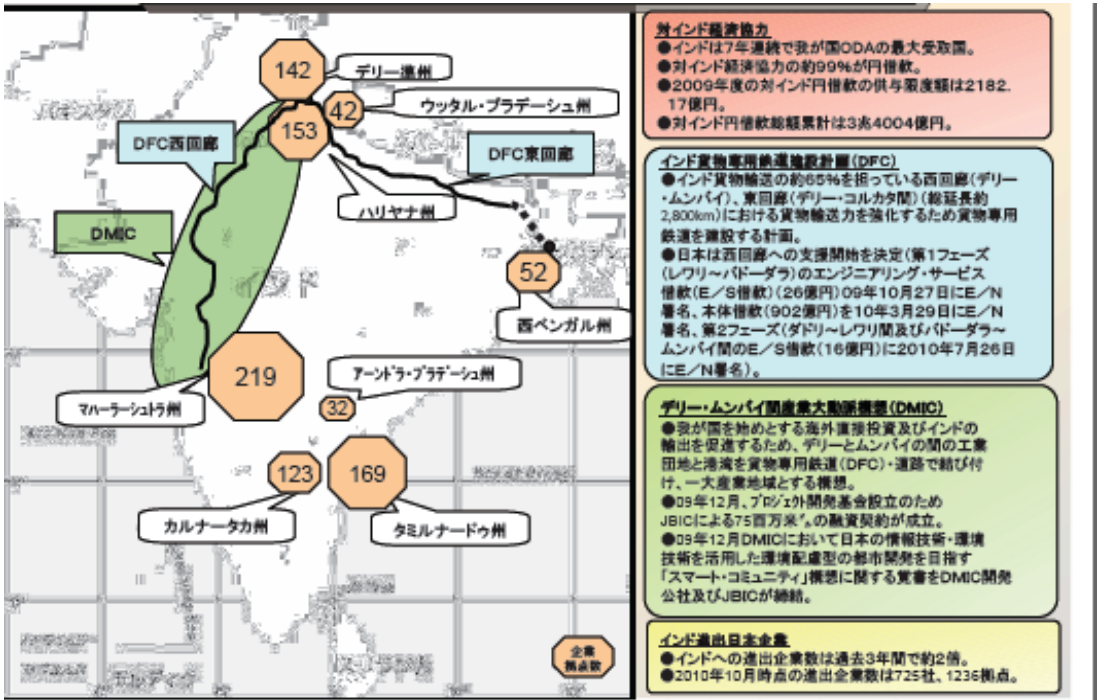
142

デリー準州

42

ウッタル・プラデーシュ州

153

DFC西回廊

DFC東回廊

ハリヤナ州

DMIC

52

西ベンガル州

219

アーンドラ・プラデーシュ州

32

マハーラーシュトラ州

123

169

カルナータカ州

タミルナードゥ州

企業拠点数

対インド経済協力
●インドは7年連続で我が国ODAの最大受取国。
●対インド経済協力の約99%が円借款。
●2009年度の対インド円借款の供与限度額は2182.17億円。
●対インド円借款総額累計は3兆4004億円。

インド貨物専用鉄道建設計画（DFC）
●インド貨物輸送の約65%を担っている西回廊（デリー・ムンバイ）、東回廊（デリー・コルカタ間）（総延長約2,800km）における貨物輸送力を強化するため貨物専用鉄道を建設する計画。
●日本は西回廊への支援開始を決定（第1フェーズ（レワリ～バドーダラ）のエンジニアリング・サービス借款（E／S借款）（26億円）09年10月27日にE／N署名、本体借款（902億円）を10年3月29日にE／N署名、第2フェーズ（ダドリ～レワリ間及びバドーダラ～ムンバイ間のE／S借款（16億円）に2010年7月26日にE／N署名）。

デリー・ムンバイ間産業大動脈構想（DMIC）
●我が国を始めとする海外直接投資及びインドの輸出を促進するため、デリーとムンバイの間の工業団地と港湾を貨物専用鉄道（DFC）・道路で結び付け、一大産業地域とする構想。
●09年12月、プロジェクト開発基金設立のためJBICによる75百万ドルの融資契約が成立。
●09年12月DMICにおいて日本の情報技術・環境技術を活用した環境配慮型の都市開発を目指す「スマート・コミュニティ」構想に関する覚書をDMIC開発公社及びJBICが締結。

インド進出日本企業
●インドへの進出企業数は過去3年間で約2倍。
●2010年10月時点の進出企業数は725社、1236拠点。